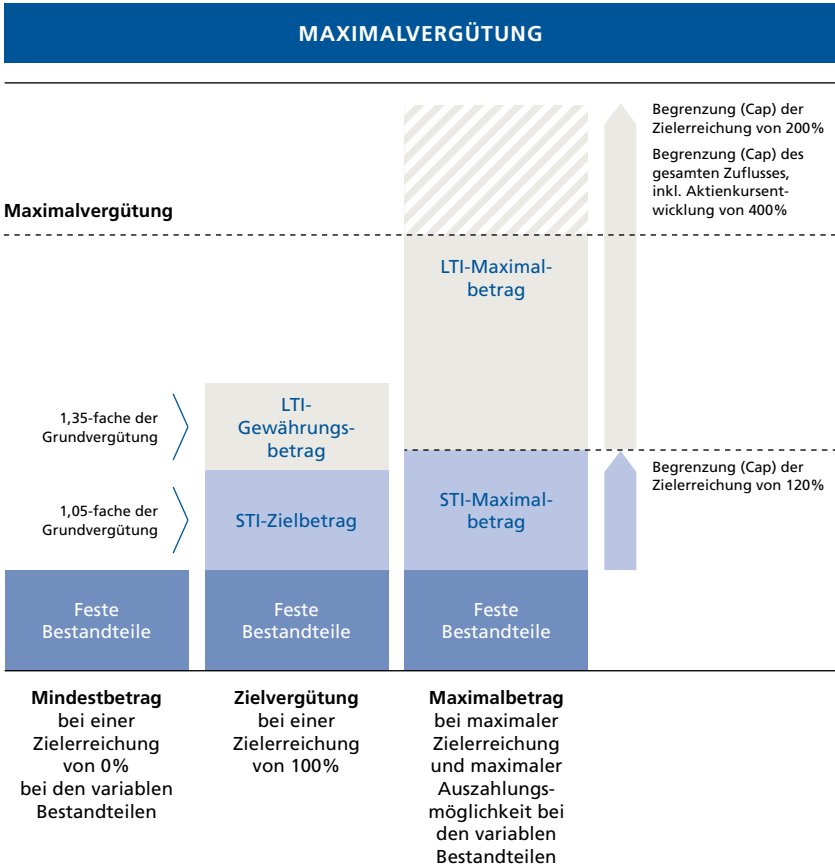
MAXIMALVERGÜTUNG

Begrenzung (Cap) der Zielerreichung von 200%

Begrenzung (Cap) des gesamten Zuflusses, inkl. Aktienkursentwicklung von 400%

Maximalvergütung

LTI-Maximalbetrag

1,35-fache der Grundvergütung

LTI-Gewährungsbetrag

Begrenzung (Cap) der Zielerreichung von 120%

1,05-fache der Grundvergütung

STI-Zielbetrag

STI-Maximalbetrag

Feste Bestandteile

Feste Bestandteile

Feste Bestandteile

**Mindestbetrag** bei einer Zielerreichung von 0% bei den variablen Bestandteilen

**Zielvergütung** bei einer Zielerreichung von 100%

**Maximalbetrag** bei maximaler Zielerreichung und maximaler Auszahlungsmöglichkeit bei den variablen Bestandteilen